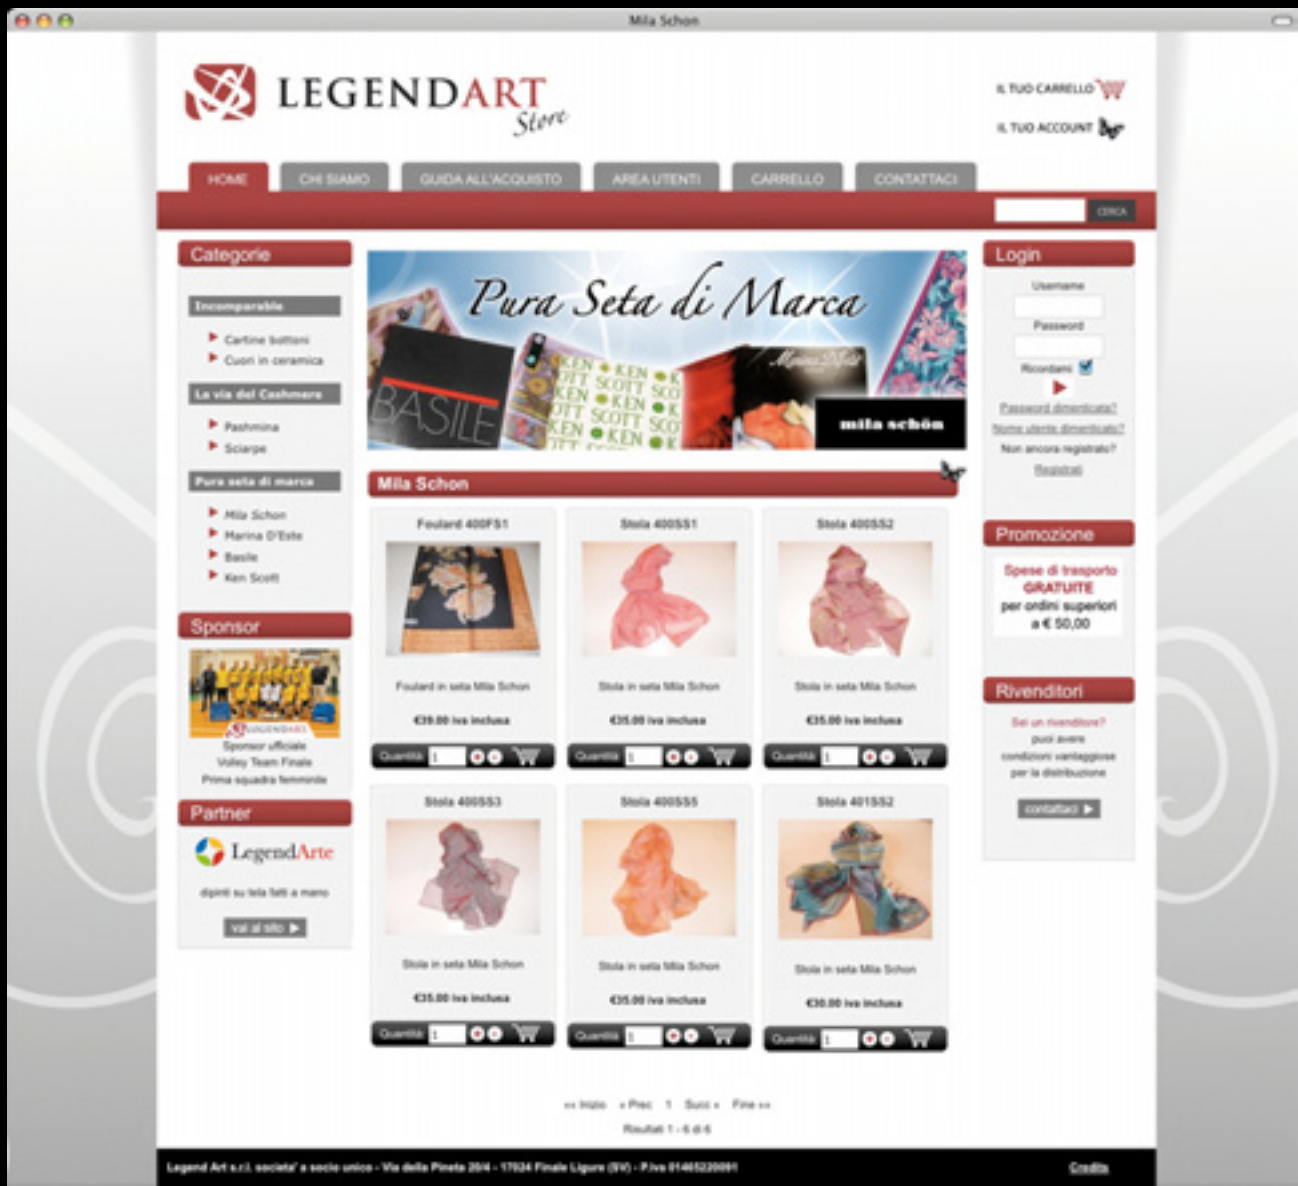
Mila Schon

LEGENDART Store

IL TUO CARRELLO
IL TUO ACCOUNT

HOME | CHI SIAMO | GUIDA ALL'ACQUISTO | AREA UTENTI | CARRELLO | CONTATTACI

CERCA

Categorie

Incomparable
Cartine bottoni
Cuori in ceramica

La via del Cashmere
Pashmina
Sciarpe

Pura seta di marca
Mila Schon
Marina D'Este
Basile
Ken Scott

Sponsor
Sponsor ufficiale
Volley Team Finale
Prima squadra femminile

Partner
LegendArte
dipinti su tela fatti a mano
vai al sito

Pura Seta di Marca
BASILE
KEN SCOTT
mila schön

Mila Schon

| Foulard 400FS1 | Stola 400SS1 | Stola 400SS2 |
|---|---|---|
| Foulard in seta Mila Schon | Stola in seta Mila Schon | Stola in seta Mila Schon |
| €39.00 iva inclusa | €35.00 iva inclusa | €35.00 iva inclusa |
| Quantità 1 | Quantità 1 | Quantità 1 |

| Stola 400SS3 | Stola 400SS5 | Stola 401SS2 |
|---|---|---|
| Stola in seta Mila Schon | Stola in seta Mila Schon | Stola in seta Mila Schon |
| €35.00 iva inclusa | €35.00 iva inclusa | €30.00 iva inclusa |
| Quantità 1 | Quantità 1 | Quantità 1 |

<< Inizio < Prec 1 Succ > Fine >>
Risultati 1 - 6 di 6

Login
Username
Password
Ricordami
Password dimenticata?
Nome utente dimenticato?
Non ancora registrato?
Registrati

Promozione
Spese di trasporto GRATUITE per ordini superiori a € 50,00

Rivenditori
Sei un rivenditore?
puoi avere condizioni vantaggiose per la distribuzione
contattaci

Legend Art s.r.l. societa' a socio unico - Via della Pineta 20/4 - 17024 Finale Ligure (SV) - P.iva 01465220091
Credits